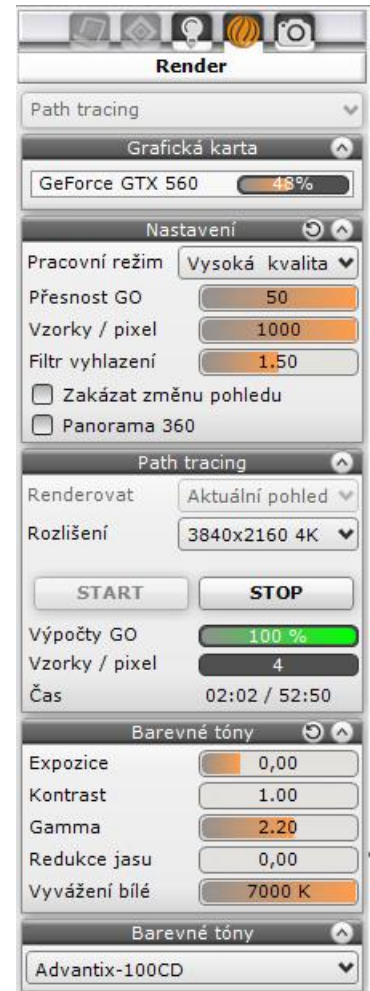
Render

Path tracing

Grafická karta

GeForce GTX 560 48%

Nastavení

Pracovní režim Vysoká kvalita

Přesnost GO 50

Vzorky / pixel 1000

Filtr vyhlazení 1.50

Zakázat změnu pohledu

Panorama 360

Path tracing

Renderovat Aktuální pohled

Rozlišení 3840x2160 4K

START STOP

Výpočty GO 100 %

Vzorky / pixel 4

Čas 02:02 / 52:50

Barevné tóny

Expozice 0,00

Kontrast 1.00

Gamma 2.20

Redukce jasu 0,00

Vyvážení bílé 7000 K

Barevné tóny

Advantix-100CD